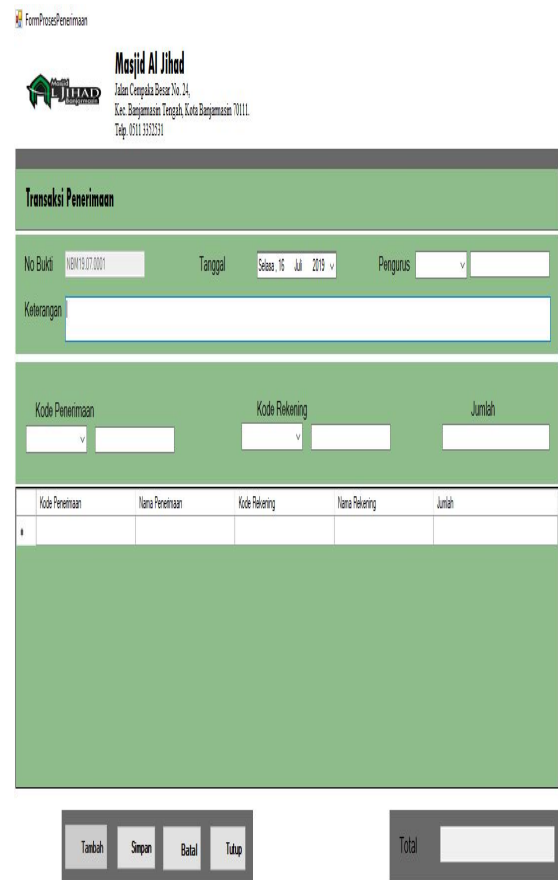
FormProsesPenerimaan

Masjid Al Jihad
Jalan Cempaka Besar No. 24,
Kec. Banjarmasin Tengah, Kota Banjarmasin 70111.
Telp. 0511 3352531

Masjid
AL JIHAD
Banjarmasin

Transaksi Penerimaan

No Bukti NBM19.07.0001 Tanggal Selasa , 16 Juli 2019 Pengurus

Keterangan

Kode Penerimaan Kode Rekening Jumlah

| Kode Penerimaan | Nama Penerimaan | Kode Rekening | Nama Rekening | Jumlah |
|---|---|---|---|---|
| | | | | |

Tambah Simpan Batal Tutup

Total